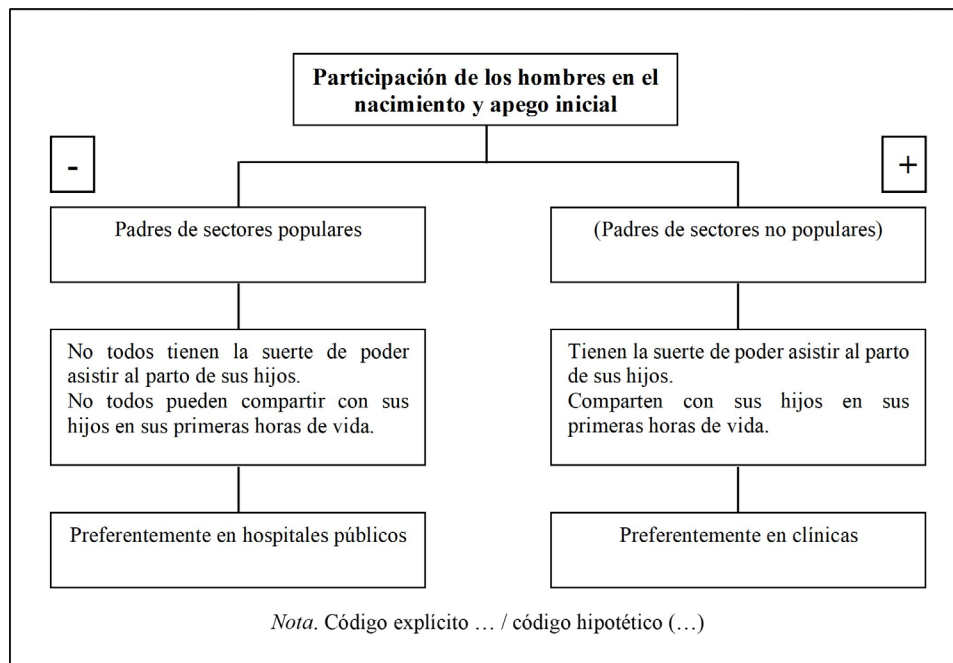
Participación de los hombres en el nacimiento y apego inicial

-

+

Padres de sectores populares

No todos tienen la suerte de poder asistir al parto de sus hijos.
No todos pueden compartir con sus hijos en sus primeras horas de vida.

Preferentemente en hospitales públicos

(Padres de sectores no populares)

Tienen la suerte de poder asistir al parto de sus hijos.
Comparten con sus hijos en sus primeras horas de vida.

Preferentemente en clínicas

*Nota*. Código explícito … / código hipotético (…)